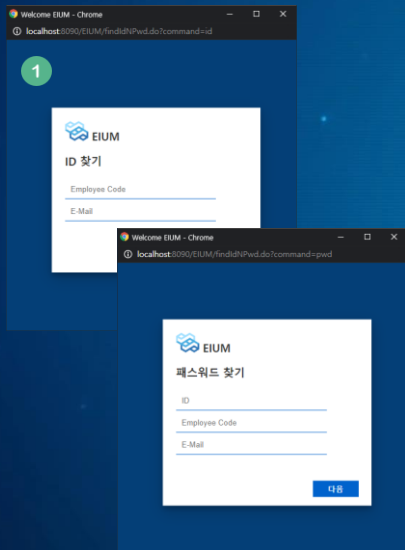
Welcome EIUM - Chrome
localhost:8090/EIUM/findIdNPwd.do?command=id

1

EIUM
ID 찾기
Employee Code
E-Mail

Welcome EIUM - Chrome
localhost:8090/EIUM/findIdNPwd.do?command=pwd

EIUM
패스워드 찾기
ID
Employee Code
E-Mail
다음